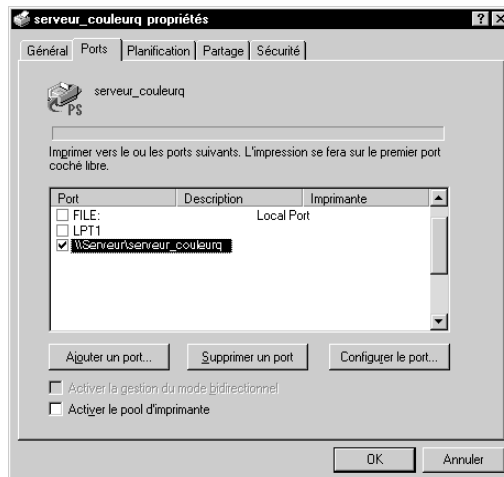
serveur_couleurq propriétés

? X

Général | Ports | Planification | Partage | Sécurité

serveur_couleurq

PS

Imprimer vers le ou les ports suivants. L'impression se fera sur le premier port coché libre.

| Port | Description | Imprimante |
|---|---|---|
| ☐ FILE: | Local Port | |
| ☐ LPT1 | | |
| ☑ \\Serveur\serveur_couleurq | | |

Ajouter un port...

Supprimer un port

Configurer le port...

☐ Activer la gestion du mode bidirectionnel

☐ Activer le pool d'imprimante

OK

Annuler